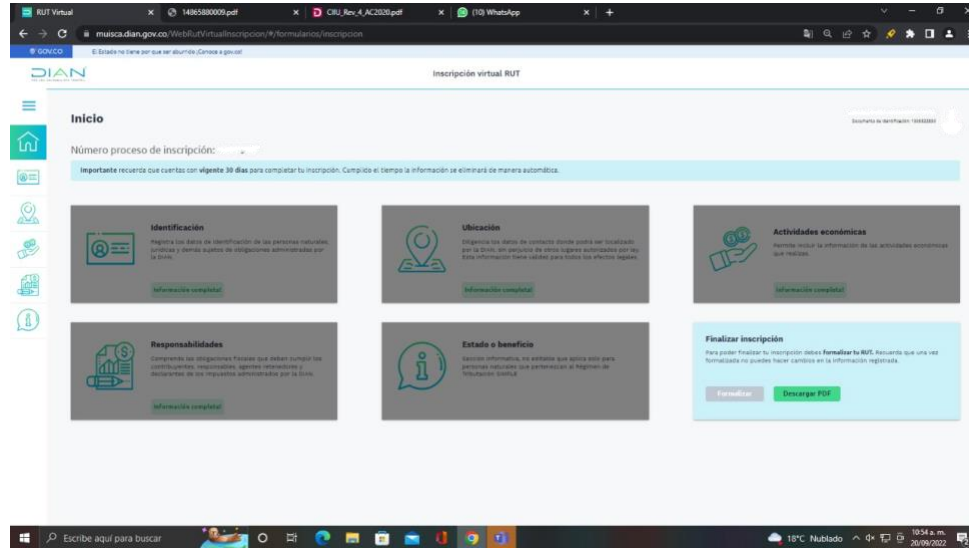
RUT Virtual
14865800009.pdf
CIIU_Rev_4_AC2020.pdf
(10) WhatsApp
muisca.dian.gov.co/WebRutVirtualInscripcion/#/formularios/inscripcion
GOV.CO
El Estado no tiene por qué ser aburrido ¡Conoce a gov.co!
DIAN
Inscripción virtual RUT

Inicio
Documento de identificación: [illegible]

Número proceso de inscripción:

Importante recuerda que cuentas con vigente 30 días para completar tu inscripción. Cumplido el tiempo la información se eliminará de manera automática.

Identificación
Registra los datos de identificación de las personas naturales, jurídicas y demás sujetos de obligaciones administradas por la DIAN.
Información completa!

Ubicación
Diligencia los datos de contacto donde podrá ser localizado por la DIAN, sin perjuicio de otros lugares autorizados por ley. Esta información tiene validez para todos los efectos legales.
Información completa!

Actividades económicas
Permite incluir la información de las actividades económicas que realizas.
Información completa!

Responsabilidades
Comprende las obligaciones fiscales que deben cumplir los contribuyentes, responsables, agentes retenedores y declarantes de los impuestos administrados por la DIAN.
Información completa!

Estado o beneficio
Sección informativa, no editable que aplica solo para personas naturales que pertenezcan al Régimen de Tributación Simple.

Finalizar inscripción
Para poder finalizar tu inscripción debes Formalizar tu RUT. Recuerda que una vez formalizada no puedes hacer cambios en la información registrada.
Formalizar
Descargar PDF

Escribe aquí para buscar
18°C Nublado
10:54 a. m.
20/09/2022